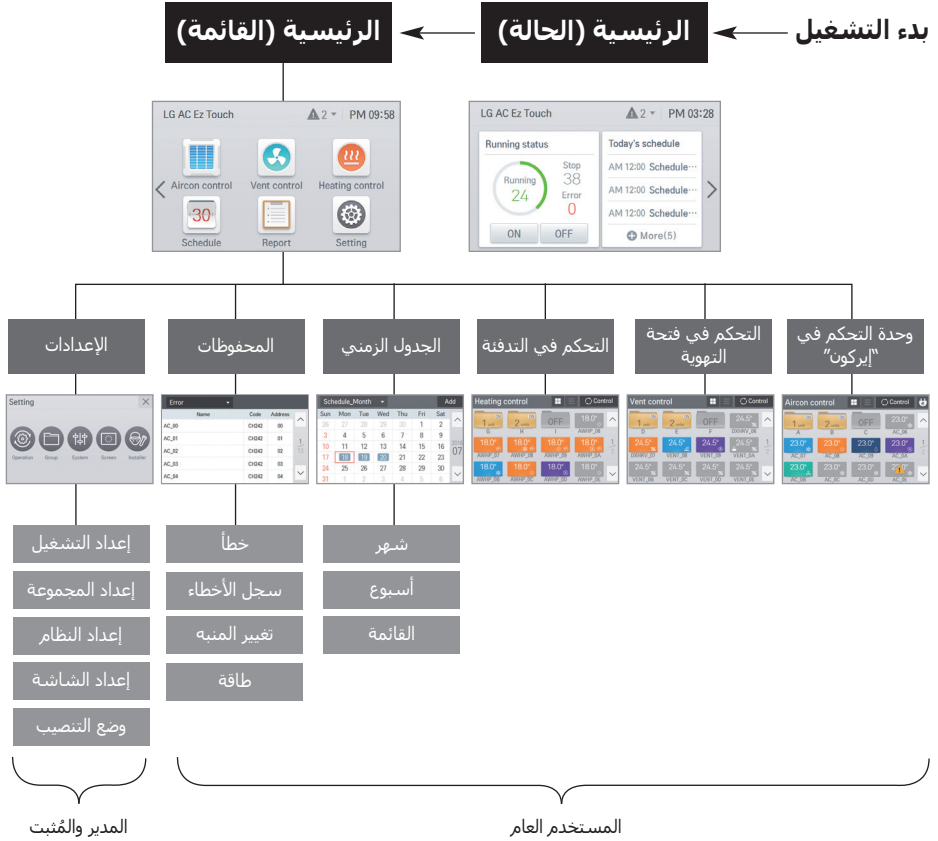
بدء التشغيل

الرئيسية (الحالة)

الرئيسية (القائمة)

LG AC Ez Touch
2
PM 03:28
Running status
Running
24
Stop
38
Error
0
ON
OFF
Today's schedule
AM 12:00 Schedule···
AM 12:00 Schedule···
AM 12:00 Schedule···
More(5)

LG AC Ez Touch
2
PM 09:58
Aircon control
Vent control
Heating control
Schedule
Report
Setting

الإعدادات

المحفوظات

الجدول الزمني

التحكم في التدفئة

التحكم في فتحة التهوية

وحدة التحكم في "إيركون"

Setting
Operation
Group
System
Screen
Installer

Error
| Name | Code | Address |
|---|---|---|
| AC_00 | CH242 | 00 |
| AC_01 | CH242 | 01 |
| AC_02 | CH242 | 02 |
| AC_03 | CH242 | 03 |
| AC_04 | CH242 | 04 |

Schedule_Month
Add
| Sun | Mon | Tue | Wed | Thu | Fri | Sat |
|---|---|---|---|---|---|---|
| 26 | 27 | 28 | 29 | 30 | 1 | 2 |
| 3 | 4 | 5 | 6 | 7 | 8 | 9 |
| 10 | 11 | 12 | 13 | 14 | 15 | 16 |
| 17 | 18 | 19 | 20 | 21 | 22 | 23 |
| 24 | 25 | 26 | 27 | 28 | 29 | 30 |
| 31 | 1 | 2 | 3 | 4 | 5 | 6 |
2016
07

Heating control
Control
1
2
OFF
18.0°
18.0°
18.0°
18.0°
18.0°
18.0°
18.0°
18.0°
18.0°

Vent control
Control
1
2
OFF
24.5°
24.5°
24.5°
24.5°
24.5°
24.5°
24.5°
24.5°
24.5°

Aircon control
Control
1
2
OFF
23.0°
23.0°
23.0°
23.0°
23.0°
23.0°
23.0°
23.0°
23.0°
23.0°

إعداد التشغيل
إعداد المجموعة
إعداد النظام
إعداد الشاشة
وضع التنصيب

خطأ
سجل الأخطاء
تغيير المنبه
طاقة

شهر
أسبوع
القائمة

المدير والمُثبت

المستخدم العام